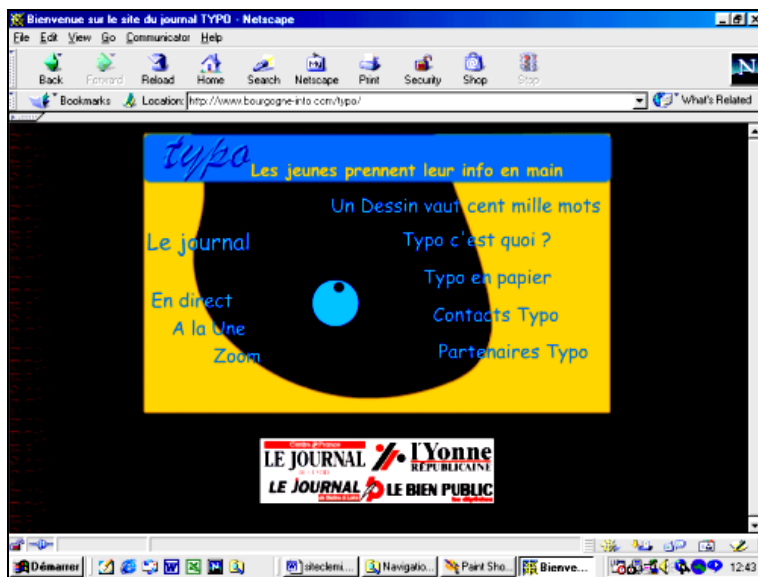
Bienvenue sur le site du journal TYPO - Netscape

File Edit View Go Communicator Help

Back Forward Reload Home Search Netscape Print Security Shop Stop

Bookmarks Location: http://www.bourgogne-info.com/typo/ What's Related

typo Les jeunes prennent leur info en main

Un Dessin vaut cent mille mots

Le journal

Typo c'est quoi ?

Typo en papier

En direct

Contacts Typo

A la Une

Zoom

Partenaires Typo

LE JOURNAL

l'Yonne RÉPUBLICAINE

LE JOURNAL

LE BIEN PUBLIC

Démarrer siteclemi... Navigatio... Paint Sho... Bienve... 12:43